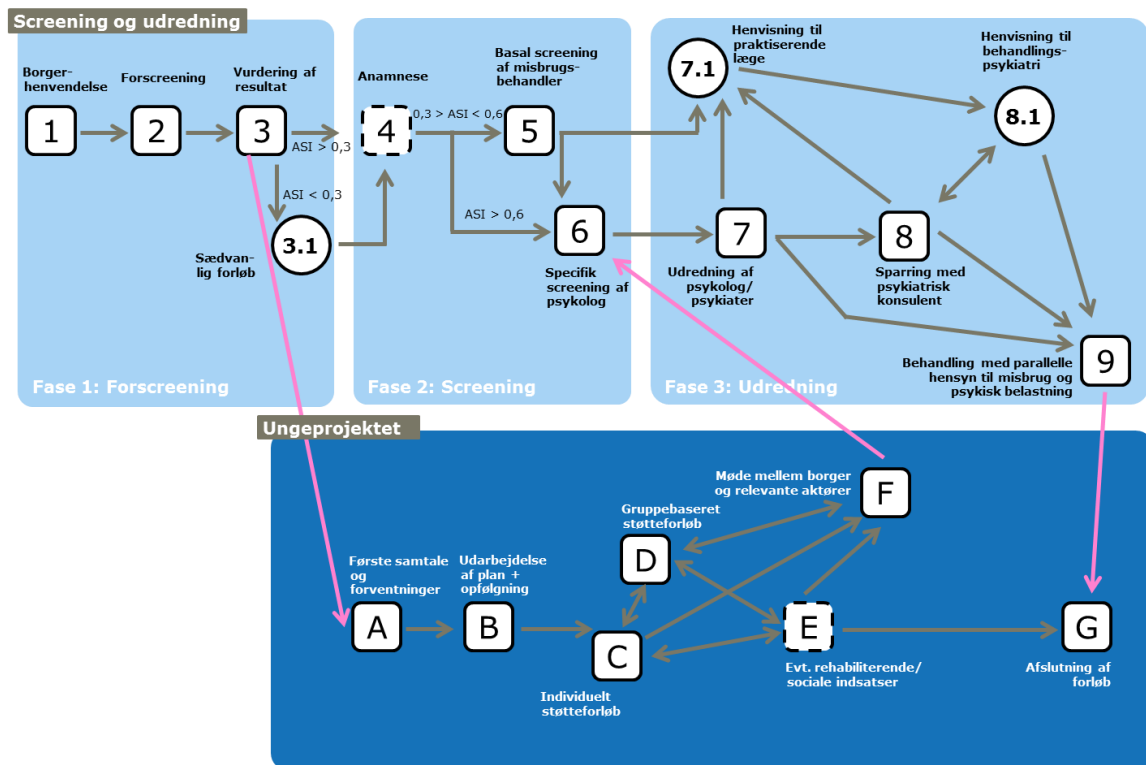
Screening og udredning

Borgerhenvendelse
1

Forscreening
2

Vurdering af resultat
3

ASI > 0,3

ASI < 0,3

3.1

Sædvanlig forløb

Fase 1: Forscreening

Anamnese
4

0,3 > ASI < 0,6

Basal screening af misbrugsbehandler
5

ASI > 0,6

6

Specifik screening af psykolog

Fase 2: Screening

Henvisning til praktiserende læge
7.1

Henvisning til behandlingspsykiatri
8.1

7

Udredning af psykolog/ psykiater

8

Sparring med psykiatrisk konsulent

9

Behandling med parallelle hensyn til misbrug og psykisk belastning

Fase 3: Udredning

Ungeprojektet

Første samtale og forventninger
A

Udarbejdelse af plan + opfølgning
B

C
Individuelt støtteforløb

Gruppebaseret støtteforløb
D

E
Evt. rehabiliterende/ sociale indsatser

Møde mellem borger og relevante aktører
F

G
Afslutning af forløb